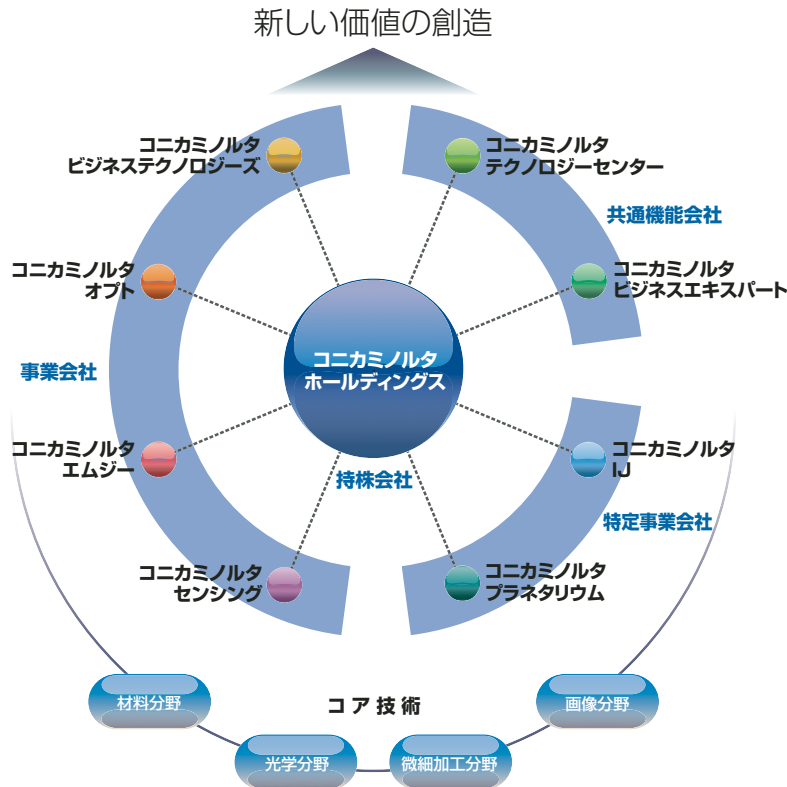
新しい価値の創造

コニカミノルタ
ビジネステクノロジーズ

コニカミノルタ
テクノロジーセンター

共通機能会社

コニカミノルタ
オプト

コニカミノルタ
ビジネスエキスパート

コニカミノルタ
ホールディングス

事業会社

コニカミノルタ
エムジー

コニカミノルタ
IJ

持株会社

特定事業会社

コニカミノルタ
センシング

コニカミノルタ
プラネタリウム

コア技術

材料分野

画像分野

光学分野

微細加工分野